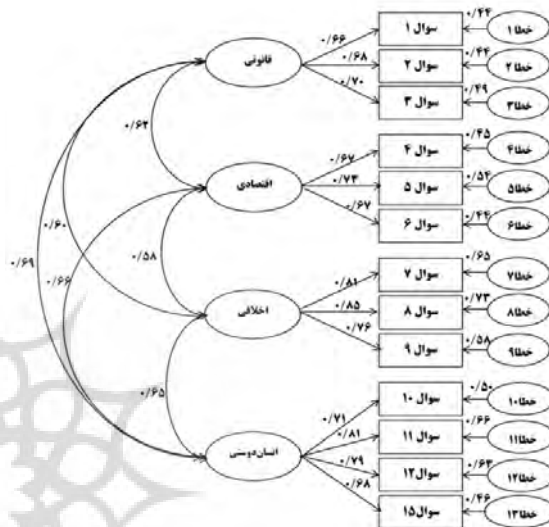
قانونی
۰/۶۶
۰/۶۸
۰/۷۰
سوال ۱
سوال ۲
سوال ۳
۰/۴۴
۰/۴۴
۰/۴۹
خطا ۱
خطا ۲
خطا ۳
۰/۶۴
اقتصادی
۰/۶۷
۰/۷۳
۰/۶۷
سوال ۴
سوال ۵
سوال ۶
۰/۴۵
۰/۵۴
۰/۴۹
خطا ۴
خطا ۵
خطا ۶
۰/۶۰
۰/۶۹
۰/۶۶
۰/۵۸
اخلاقی
۰/۸۱
۰/۸۵
۰/۷۶
سوال ۷
سوال ۸
سوال ۹
۰/۶۵
۰/۷۳
۰/۵۸
خطا ۷
خطا ۸
خطا ۹
۰/۶۵
انسان‌دوستی
۰/۷۱
۰/۸۱
۰/۷۹
۰/۶۸
سوال ۱۰
سوال ۱۱
سوال ۱۲
سوال ۱۵
۰/۵۰
۰/۶۶
۰/۶۴
۰/۴۶
خطا ۱۰
خطا ۱۱
خطا ۱۲
خطا ۱۳